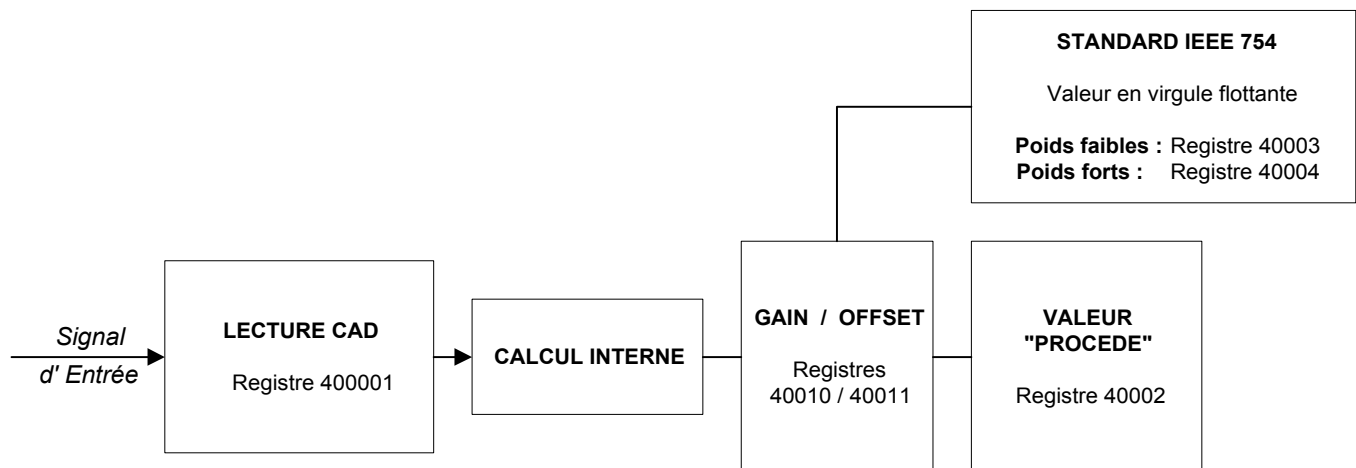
STANDARD IEEE 754

Valeur en virgule flottante

**Poids faibles :** Registre 40003
**Poids forts :** Registre 40004

Signal d' Entrée

LECTURE CAD

Registre 400001

CALCUL INTERNE

GAIN / OFFSET

Registres 40010 / 40011

VALEUR "PROCEDE"

Registre 40002